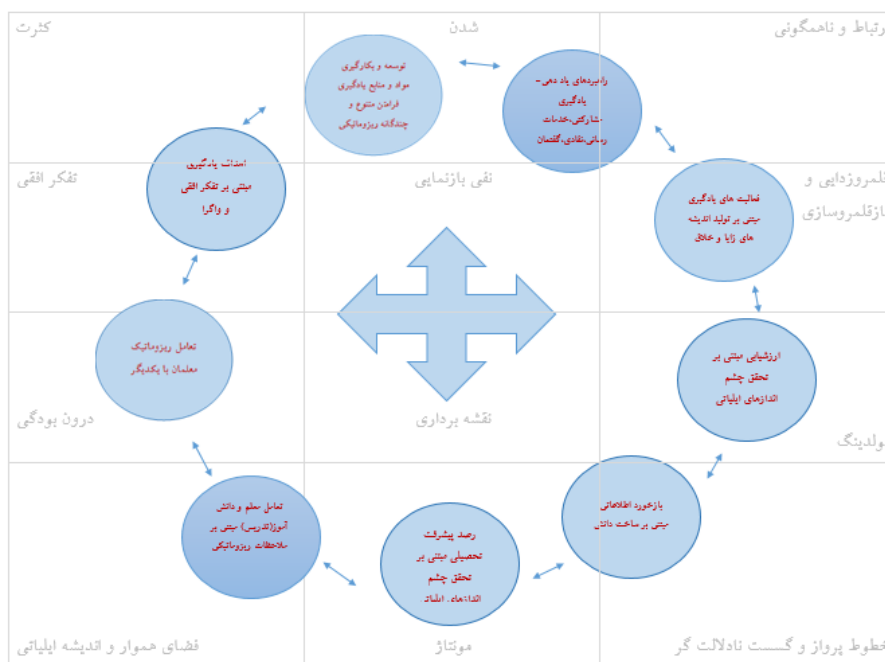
کثرت

شدن

رتباط و ناهمگونی

توسعه و بکارگیری مواد و منابع یادگیری فراخان متنوع و چندگانه ریزوماتیکی

راهبردهای یاد دهی-یادگیری -شارکتی،خدمات رسانی،نقادی،گفتمان

تفکر افقی

اهداف یادگیری مبتنی بر تفکر افقی و واگرا

نفی بازنمایی

قلمروزدایی و بازقلمروسازی

فعالیت های یادگیری مبتنی بر تولید اندیشه های زایا و خلاق

تعامل ریزوماتیک معلمان با یکدیگر

درون بودگی

نقشه برداری

ارزشیابی مبتنی بر تحقق چشم اندازهای ایلیاتی

ولدینگ

بازخورد اطلاعاتی مبتنی بر ساخت دانش

تعامل معلم و دانش آموز(تدریس) مبتنی بر ملاحظات ریزوماتیکی

رصد پیشرفت تحصیلی مبتنی بر تحقق چشم اندازهای اهداف

فضای هموار و اندیشه ایلیاتی

مونتاژ

خطوط پرواز و گسست نادلالت گر